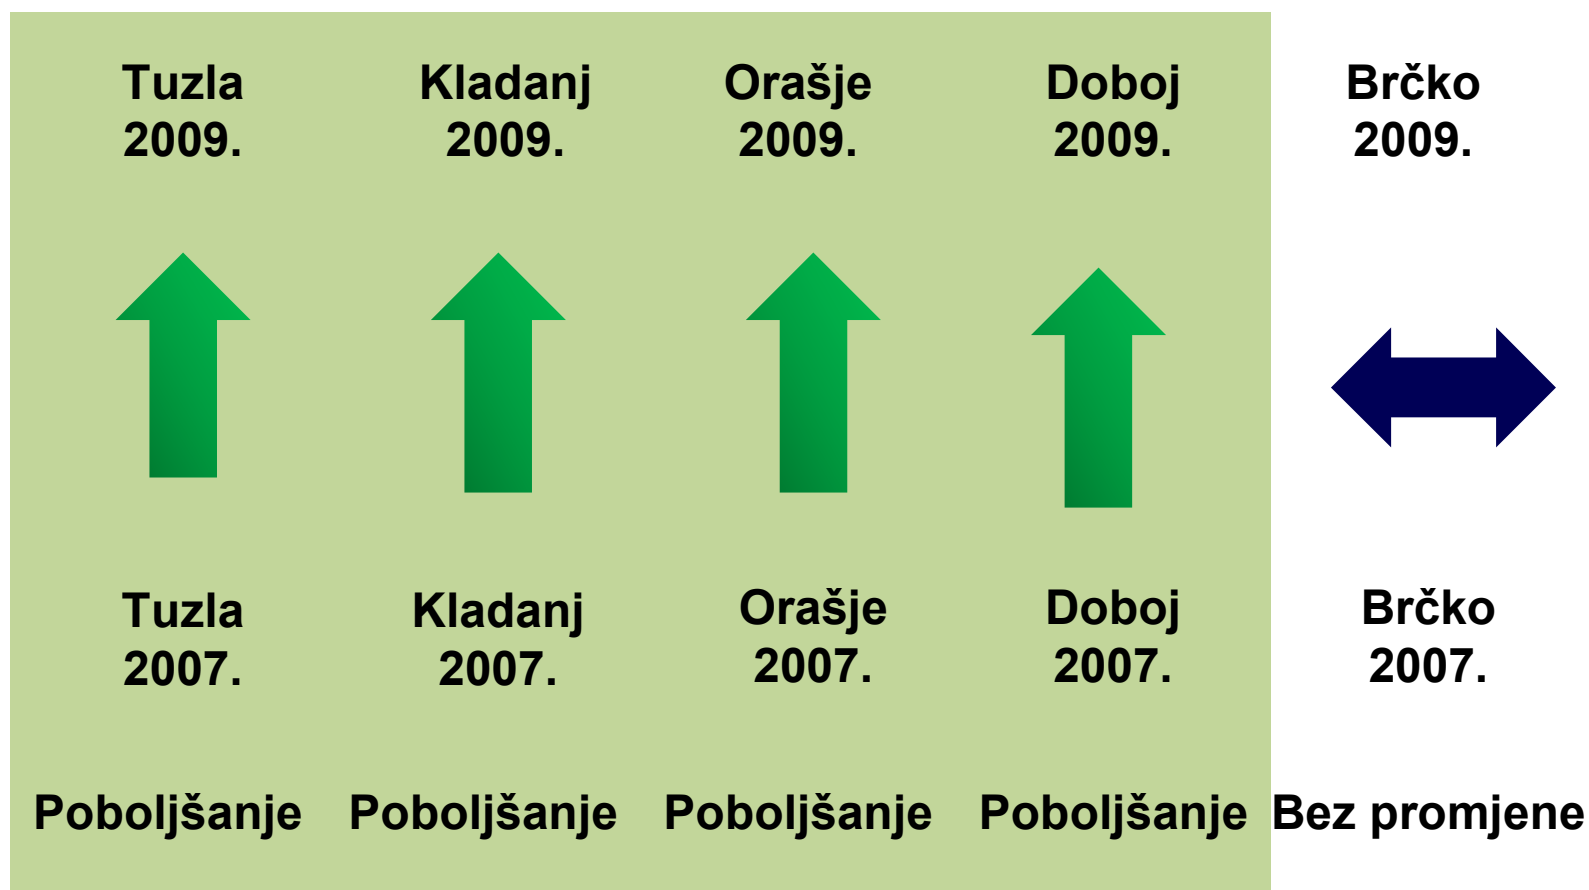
Tuzla 2009.

Kladanj 2009.

Orašje 2009.

Doboj 2009.

Brčko 2009.

Tuzla 2007.

Kladanj 2007.

Orašje 2007.

Doboj 2007.

Brčko 2007.

Poboljšanje

Poboljšanje

Poboljšanje

Poboljšanje

Bez promjene